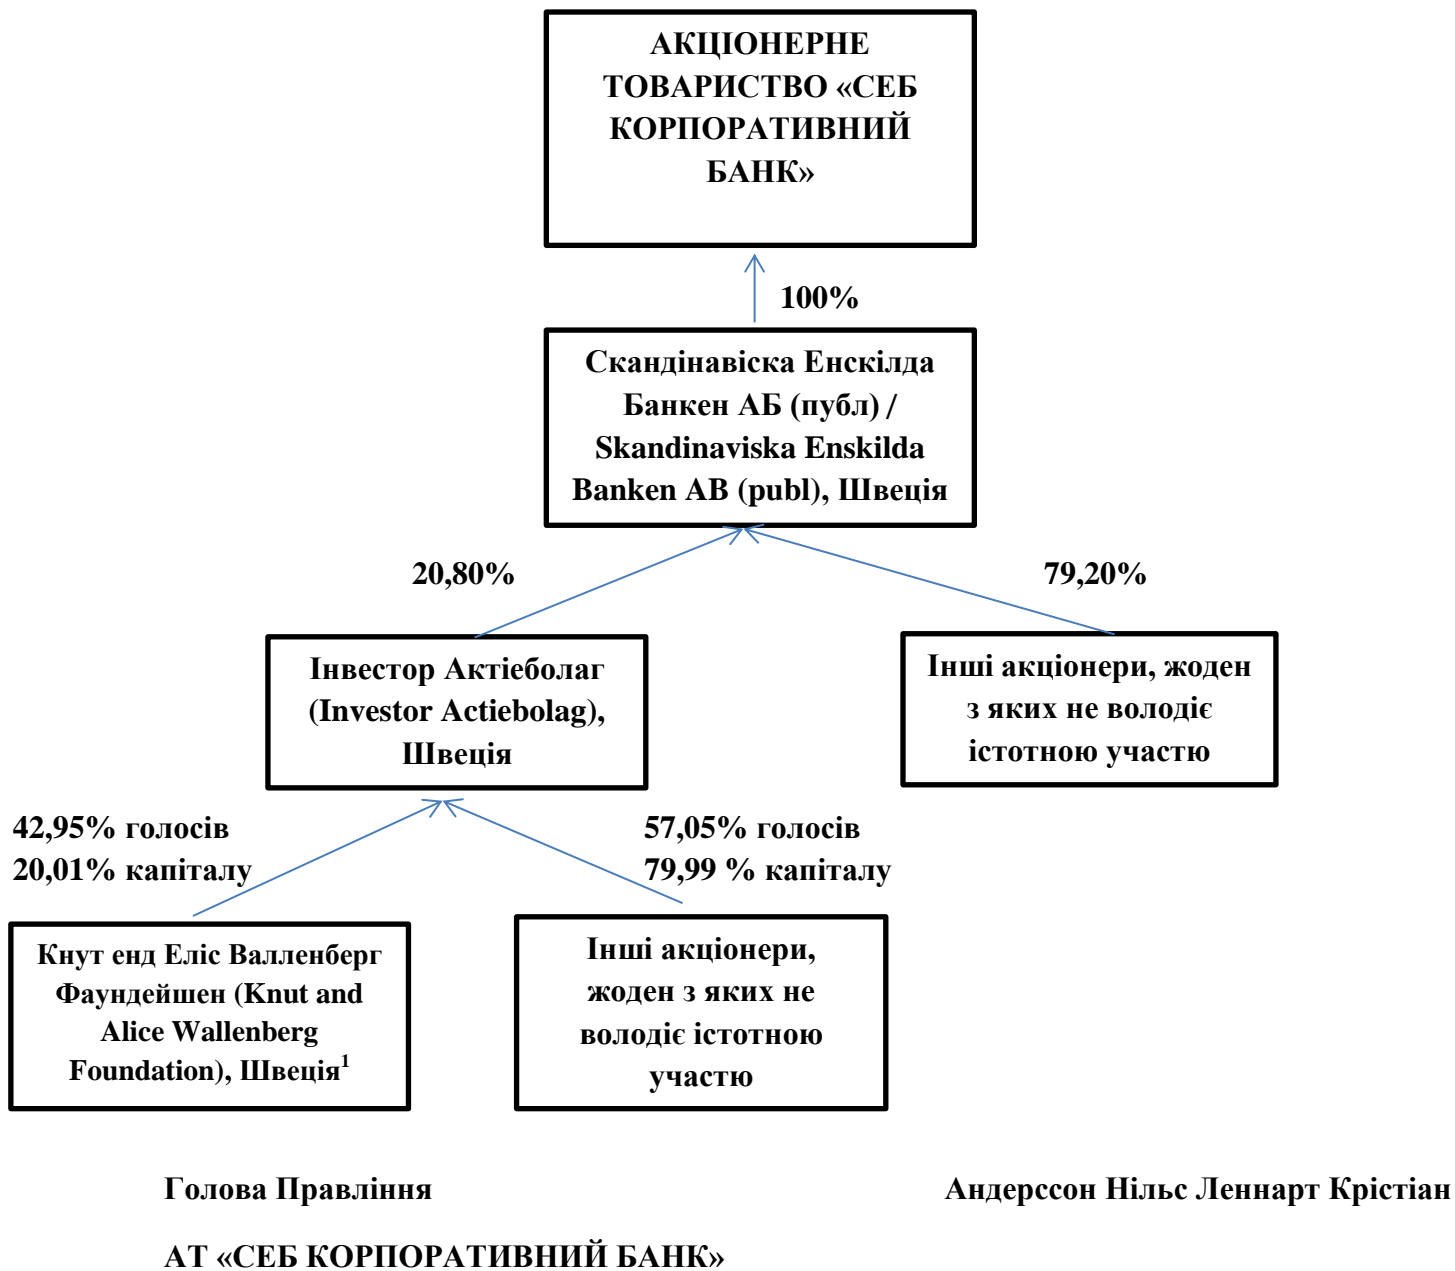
АКЦІОНЕРНЕ ТОВАРИСТВО «СЕБ КОРПОРАТИВНИЙ БАНК»

100%

Скандінавіска Енскілда Банкен АБ (публ) / Skandinaviska Enskilda Banken AB (publ), Швеція

20,80%

79,20%

Інвестор Актіеболаг (Investor Actiebolag), Швеція

Інші акціонери, жоден з яких не володіє істотною участю

42,95% голосів
20,01% капіталу

57,05% голосів
79,99 % капіталу

Кнут енд Еліс Валленберг Фаундейшен (Knut and Alice Wallenberg Foundation), Швеція$^1$

Інші акціонери, жоден з яких не володіє істотною участю

Голова Правління

Андерссон Нільс Леннарт Крістіан

АТ «СЕБ КОРПОРАТИВНИЙ БАНК»